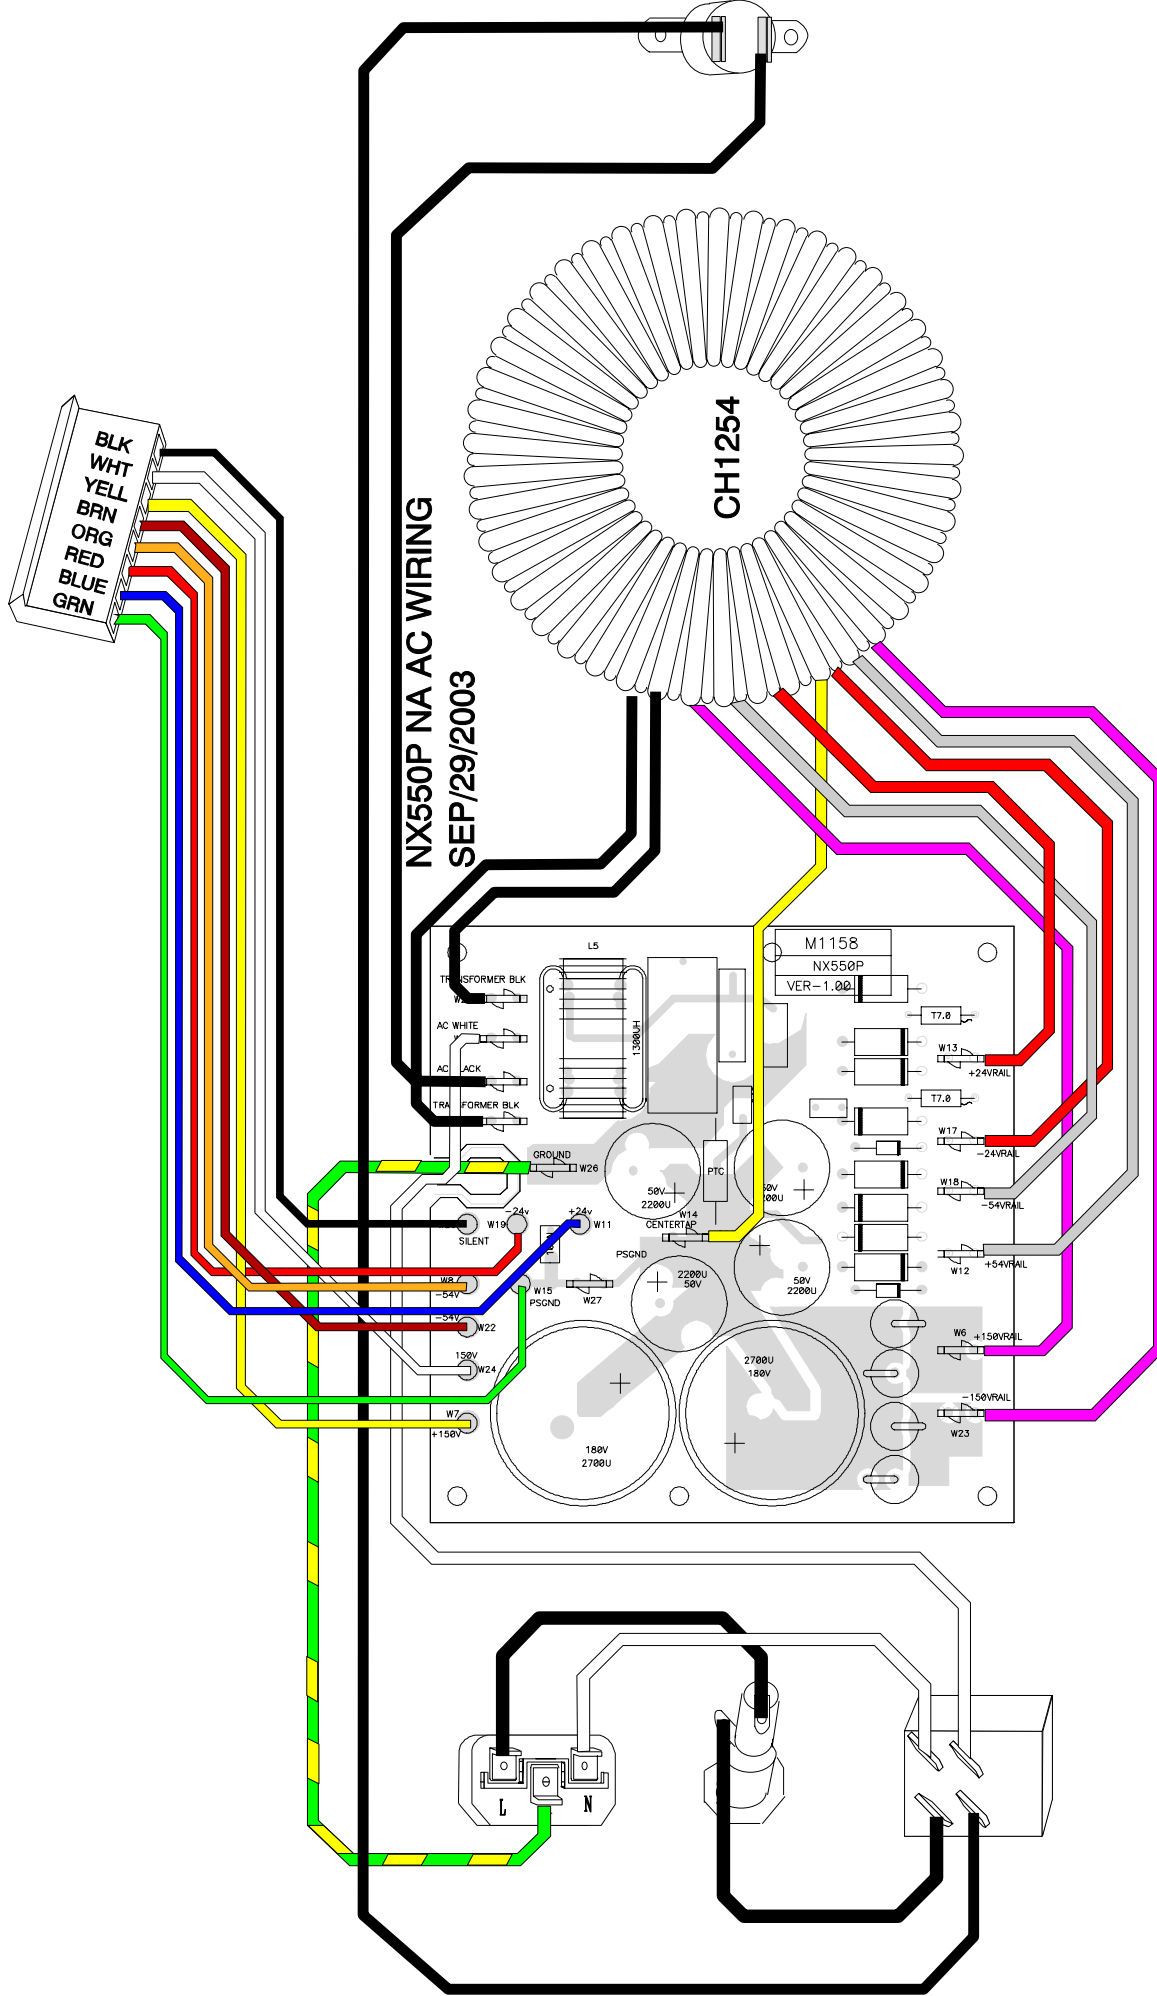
BLK
WHT
YELL
BRN
ORG
RED
BLUE
GRN

NX550P NA AC WIRING
SEP/29/2003

CH1254

M1158
NX550P
VER-1.00

L5
1300UH

TRANSFORMER BLK
AC WHITE
AC BLACK
TRANSFORMER BLK
GROUND
W26
PTC
50V
2200U
50V
2200U
W14
CENTERTAP
PSGND
2200U
50V
50V
2200U
W27
T7.0
T7.0
W13
+24VRAIL
W17
-24VRAIL
W18
-54VRAIL
W12
+54VRAIL
W6
+150VRAIL
-150VRAIL
W23
SILENT
W19
-24v
+24v
W11
W8
-54V
W15
PSGND
-54V
W22
150V
W24
W7
+150V
180V
2700U
2700U
180V

L
N